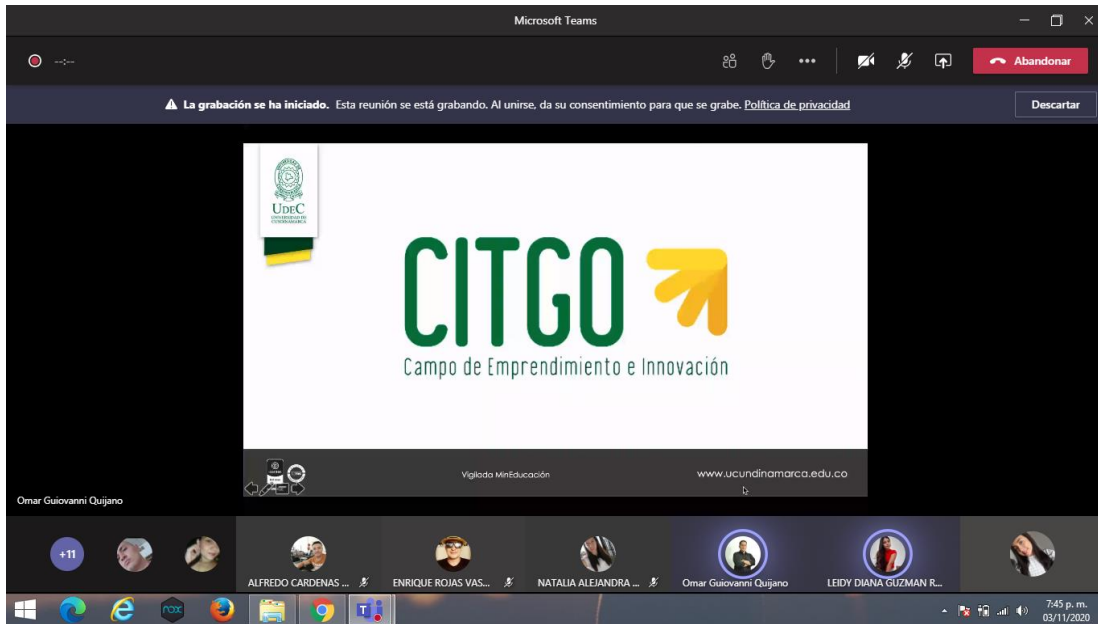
Microsoft Teams

--:--

Abandonar

La grabación se ha iniciado. Esta reunión se está grabando. Al unirse, da su consentimiento para que se grabe. Política de privacidad

Descartar

UdeC
UNIVERSIDAD DE CUNDINAMARCA

CITGO

Campo de Emprendimiento e Innovación

Vigilada MinEducación

www.ucundinamarca.edu.co

Omar Guiovanni Quijano

+11

ALFREDO CARDENAS ...

ENRIQUE ROJAS VAS...

NATALIA ALEJANDRA ...

Omar Guiovanni Quijano

LEIDY DIANA GUZMAN R...

7:45 p. m.
03/11/2020